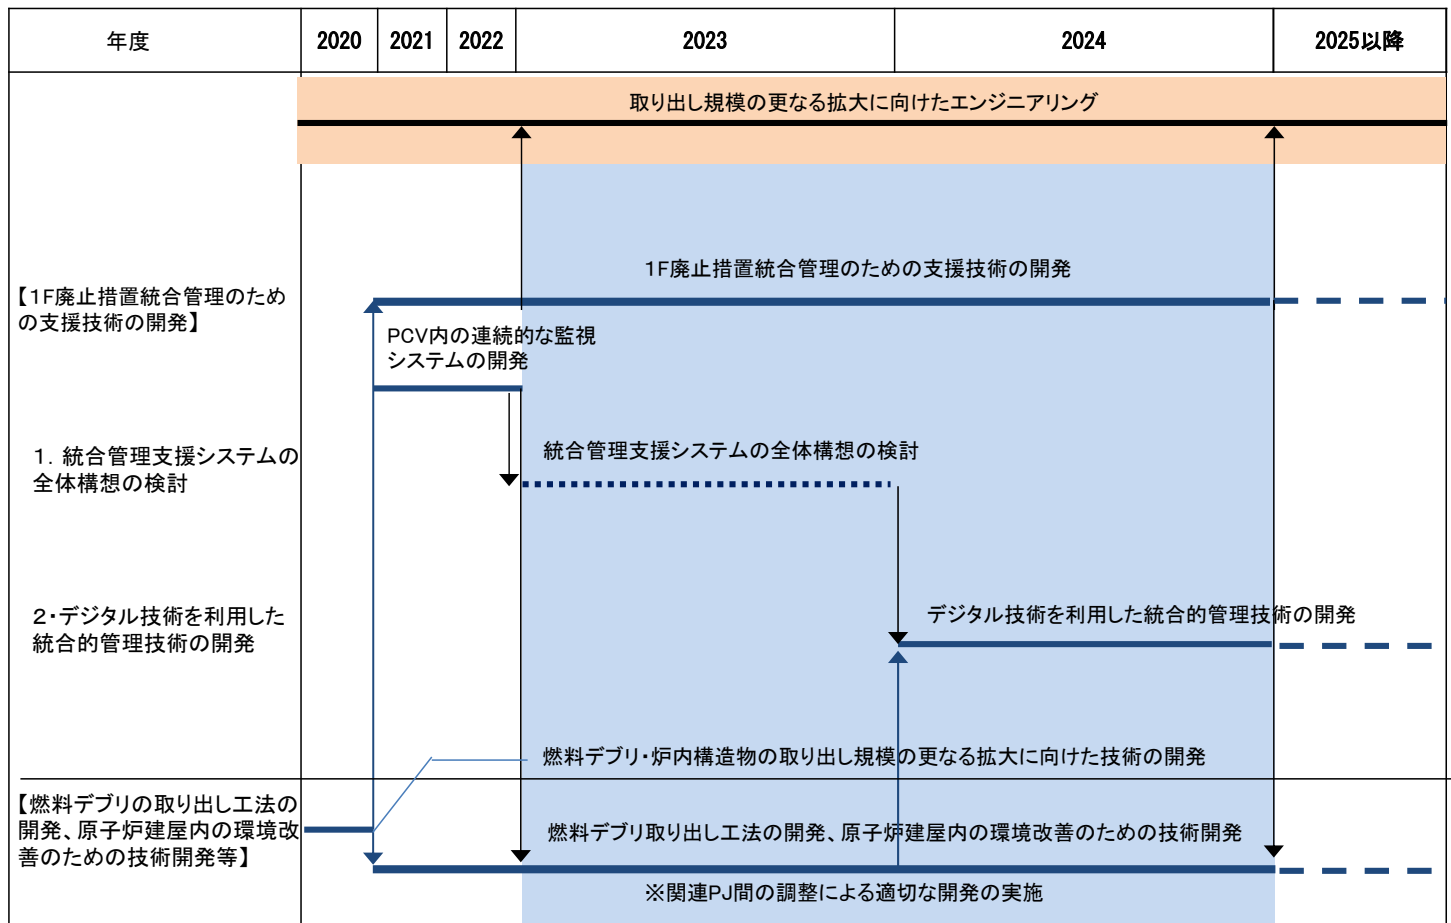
| 年度 | 2020 | 2021 | 2022 | 2023 | 2024 | 2025以降 |
|---|---|---|---|---|---|---|

取り出し規模の更なる拡大に向けたエンジニアリング

1F廃止措置統合管理のための支援技術の開発

【1F廃止措置統合管理のための支援技術の開発】

PCV内の連続的な監視システムの開発

統合管理支援システムの全体構想の検討

1. 統合管理支援システムの全体構想の検討

デジタル技術を利用した統合的管理技術の開発

2･デジタル技術を利用した統合的管理技術の開発

燃料デブリ･炉内構造物の取り出し規模の更なる拡大に向けた技術の開発

【燃料デブリの取り出し工法の開発、原子炉建屋内の環境改善のための技術開発等】

燃料デブリ取り出し工法の開発、原子炉建屋内の環境改善のための技術開発

※関連PJ間の調整による適切な開発の実施